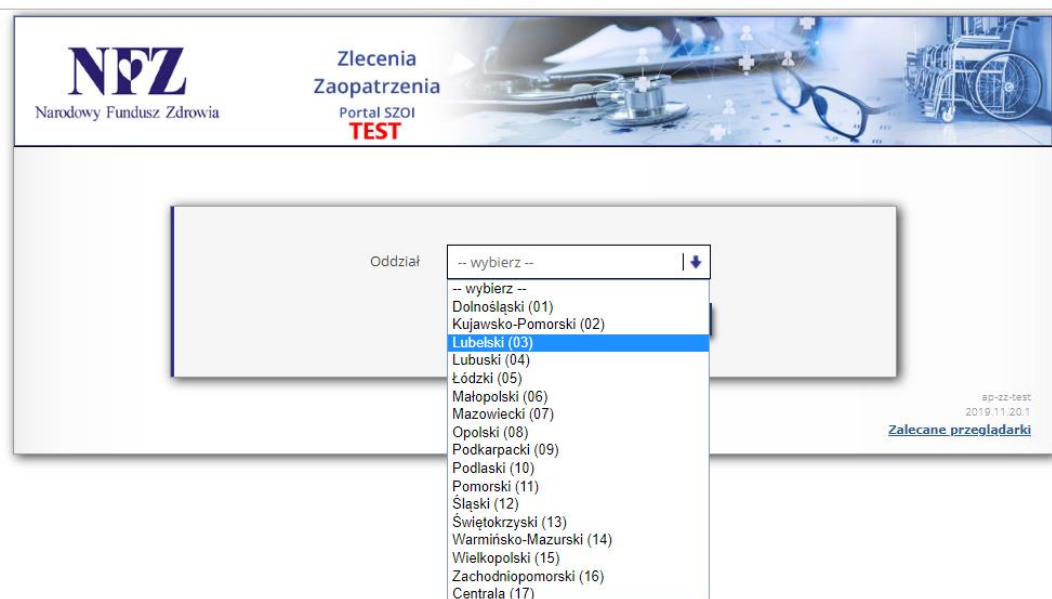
NFZ
Narodowy Fundusz Zdrowia

Zlecenia Zaopatrzenia
Portal SZOI
TEST

Oddział
-- wybierz --

-- wybierz --
Dolnośląski (01)
Kujawsko-Pomorski (02)
Lubelski (03)
Lubuski (04)
Łódzki (05)
Małopolski (06)
Mazowiecki (07)
Opolski (08)
Podkarpacki (09)
Podlaski (10)
Pomorski (11)
Śląski (12)
Świętokrzyski (13)
Warmińsko-Mazurski (14)
Wielkopolski (15)
Zachodniopomorski (16)
Centrala (17)

ap-zz-test
2019.11.20.1
Zalecane przeglądarki